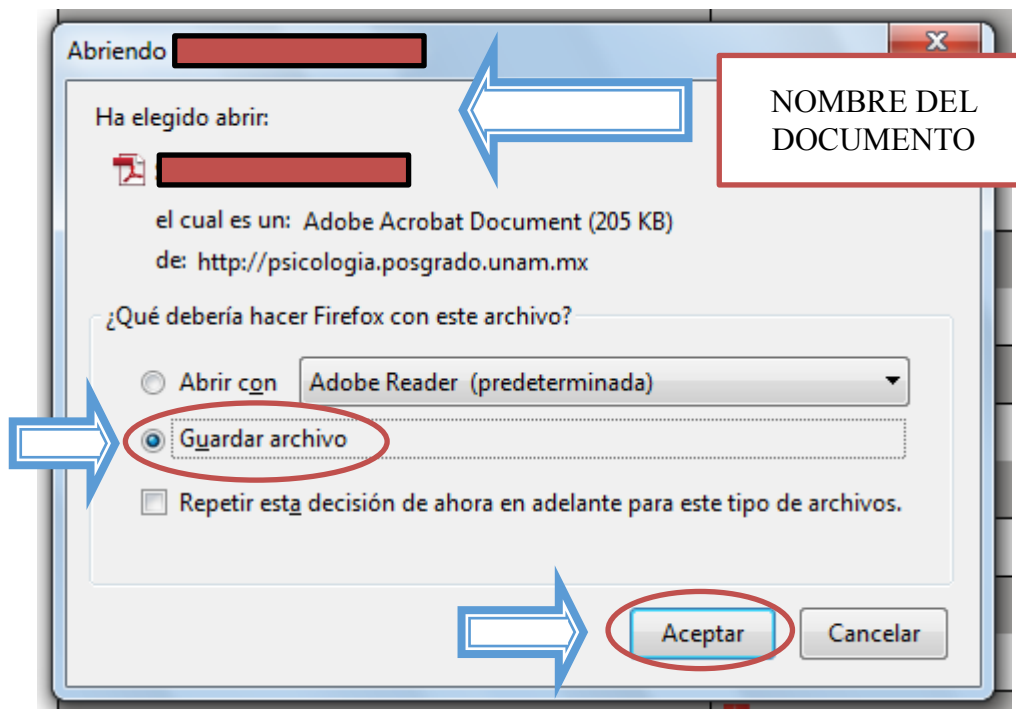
Abriendo

NOMBRE DEL DOCUMENTO

Ha elegido abrir:

el cual es un: Adobe Acrobat Document (205 KB)

de: http://psicologia.posgrado.unam.mx

¿Qué debería hacer Firefox con este archivo?

Abrir con Adobe Reader (predeterminada)

Guardar archivo

Repetir esta decisión de ahora en adelante para este tipo de archivos.

Aceptar Cancelar